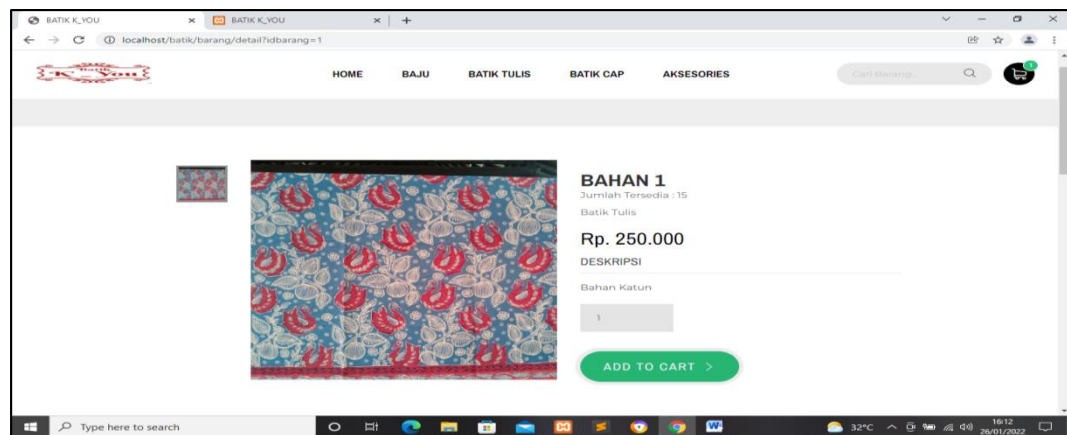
BATIK K_YOU ×
BATIK K_YOU ×
+

localhost/batik/barang/detail?idbarang=1

Batik K-You

HOME BAJU BATIK TULIS BATIK CAP AKSESORIES

Cari Barang...

1

BAHAN 1

Jumlah Tersedia : 15

Batik Tulis

Rp. 250.000

DESKRIPSI

Bahan Katun

1

ADD TO CART >

Type here to search

32°C

16:12
26/01/2022